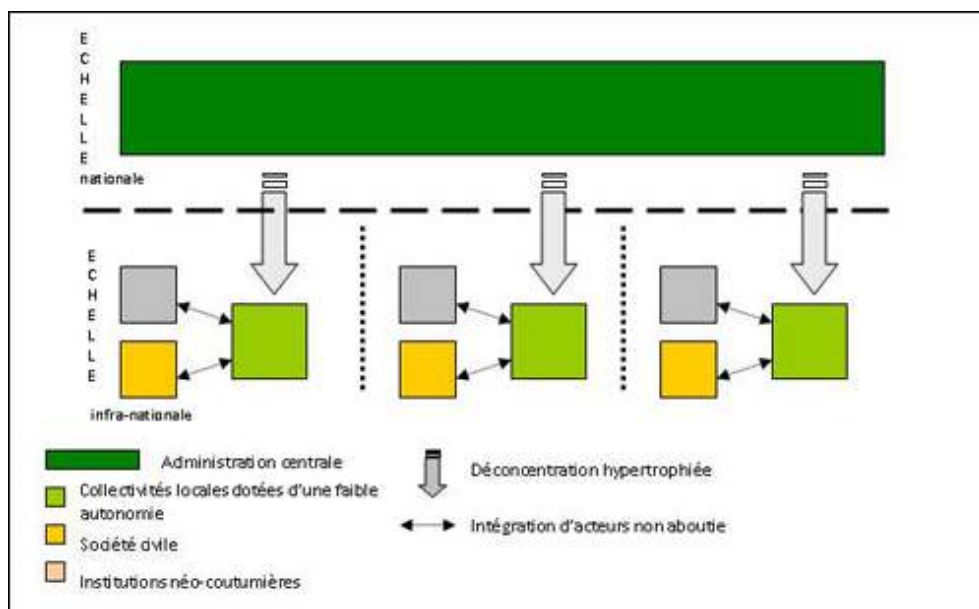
E
C
H
E
L
L
E
nationale

E
C
H
E
L
L
E
infra-nationale

Administration centrale

Collectivités locales dotées d'une faible autonomie

Société civile

Institutions néo-coutumières

Déconcentration hypertrophiée

Intégration d'acteurs non aboutie